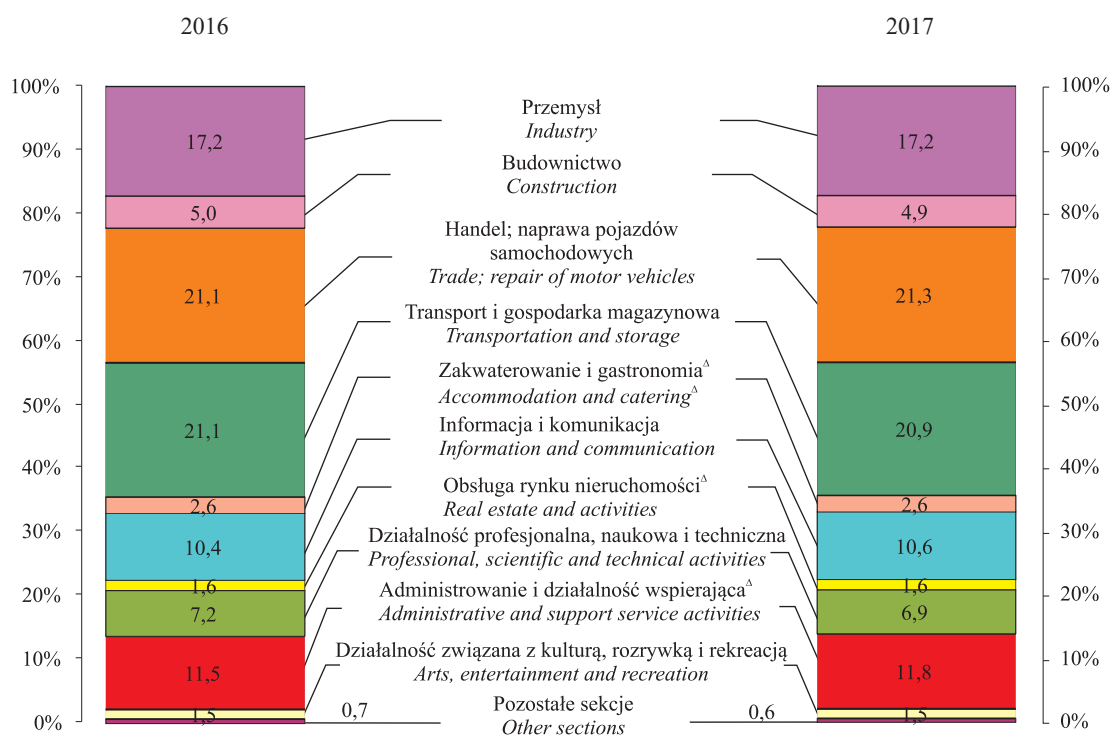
2016

2017

100%
90%
80%
70%
60%
50%
40%
30%
20%
10%
0%

17,2
5,0
21,1
21,1
2,6
10,4
1,6
7,2
11,5
1,5
0,7

Przemysł
*Industry*
Budownictwo
*Construction*
Handel; naprawa pojazdów samochodowych
*Trade; repair of motor vehicles*
Transport i gospodarka magazynowa
*Transportation and storage*
Zakwaterowanie i gastronomia$^{\Delta}$
*Accommodation and catering*$^{\Delta}$
Informacja i komunikacja
*Information and communication*
Obsługa rynku nieruchomości$^{\Delta}$
*Real estate and activities*
Działalność profesjonalna, naukowa i techniczna
*Professional, scientific and technical activities*
Administrowanie i działalność wspierająca$^{\Delta}$
*Administrative and support service activities*
Działalność związana z kulturą, rozrywką i rekreacją
*Arts, entertainment and recreation*
Pozostałe sekcje
*Other sections*

17,2
4,9
21,3
20,9
2,6
10,6
1,6
6,9
11,8
1,5
0,6

100%
90%
80%
70%
60%
50%
40%
30%
20%
10%
0%